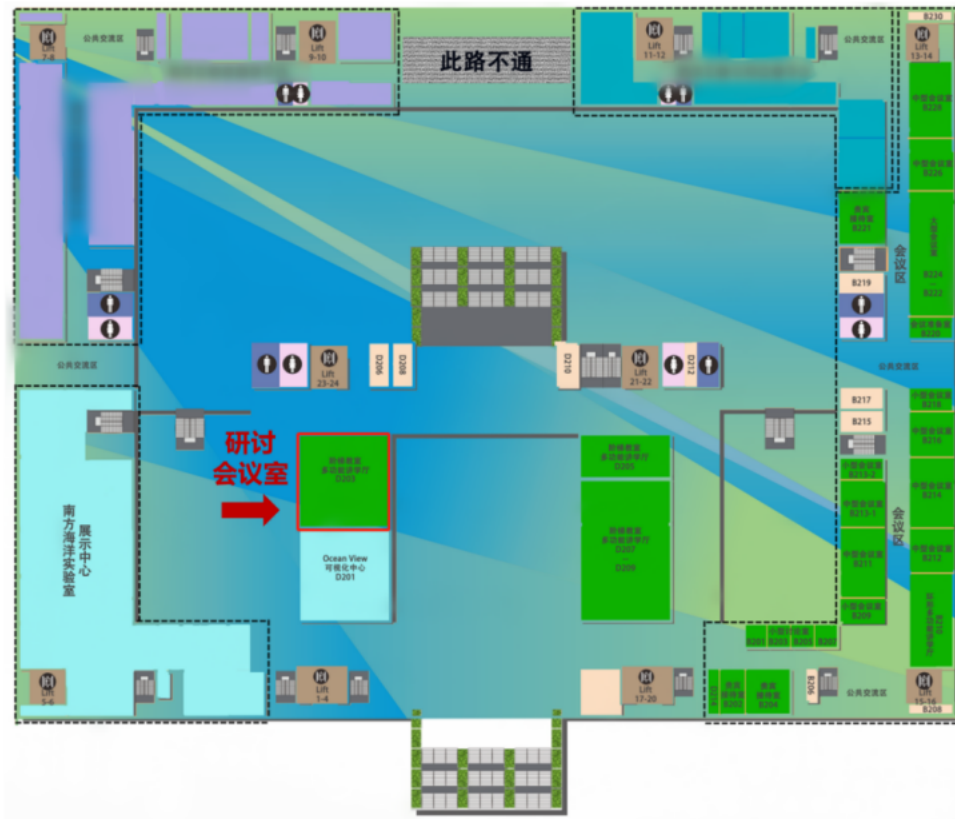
公共交流区
Lift 7-8
Lift 9-10
此路不通
Lift 11-12
公共交流区
B230
Lift 13-14
中型会议室 B228
中型会议室 B226
贵宾接待室 B221
大型会议室 B224 B222
B219
会议区
中型会议室 B220
公共交流区
Lift 23-24
D206
D208
D210
Lift 21-22
D212
公共交流区
B217
B215
中型会议室 B218
中型会议室 B216
研讨会议室
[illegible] D203
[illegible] D205
中型会议室 B213-2
中型会议室 B213-1
中型会议室 B214
会议区
南方海洋实验室
展示中心
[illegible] D207 D209
中型会议室 B211
中型会议室 B212
Ocean View 可视化中心 D201
小型会议室 B209
B210 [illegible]
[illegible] B207 B205 B203 B201
Lift 5-6
Lift 1-4
Lift 17-20
B202
B204
B206
公共交流区
Lift 15-16
B208